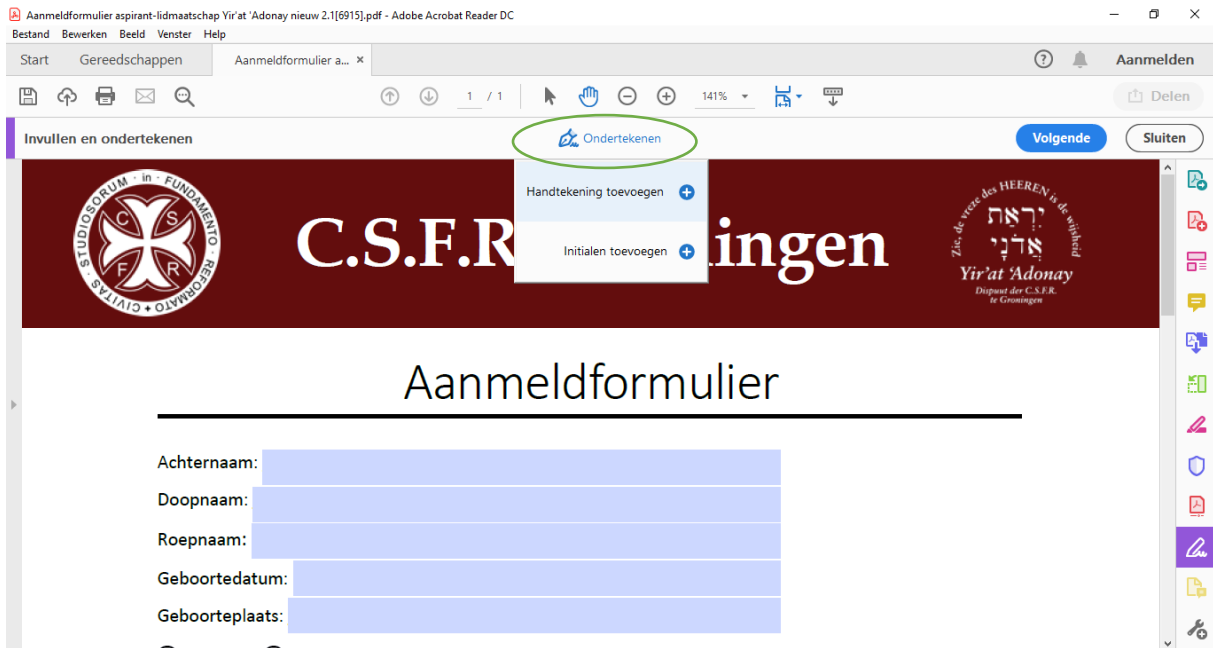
Aanmeldformulier aspirant-lidmaatschap Yir'at 'Adonay nieuw 2.1[6915].pdf - Adobe Acrobat Reader DC

Bestand Bewerken Beeld Venster Help

Start Gereedschappen Aanmeldformulier a... ×

Aanmelden

1 / 1 141%

Delen

Invullen en ondertekenen

Ondertekenen

Volgende Sluiten

Handtekening toevoegen

Initialen toevoegen

STUDIOSORUM · in · FUNDAMENTO · REFORMATO · CIVITAS

C S F R

C.S.F.R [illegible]ingen

Zie, de vreze des HEEREN is de wijsheid

יִרְאַת אֲדֹנָי

Yir'at 'Adonay

Dispuut der C.S.F.R. te Groningen

Aanmeldformulier

Achternaam:

Doopnaam:

Roepnaam:

Geboortedatum:

Geboorteplaats: